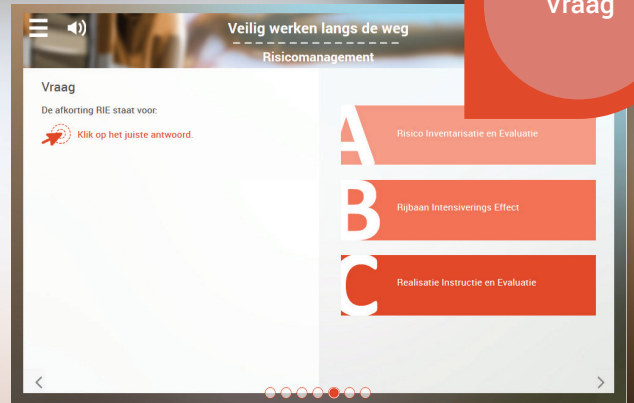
Veilig werken langs de weg

Risicomanagement

Vraag

Vraag

De afkorting RIE staat voor:

Klik op het juiste antwoord.

A

Risico Inventarisatie en Evaluatie

B

Rijbaan Intensiverings Effect

C

Realisatie Instructie en Evaluatie